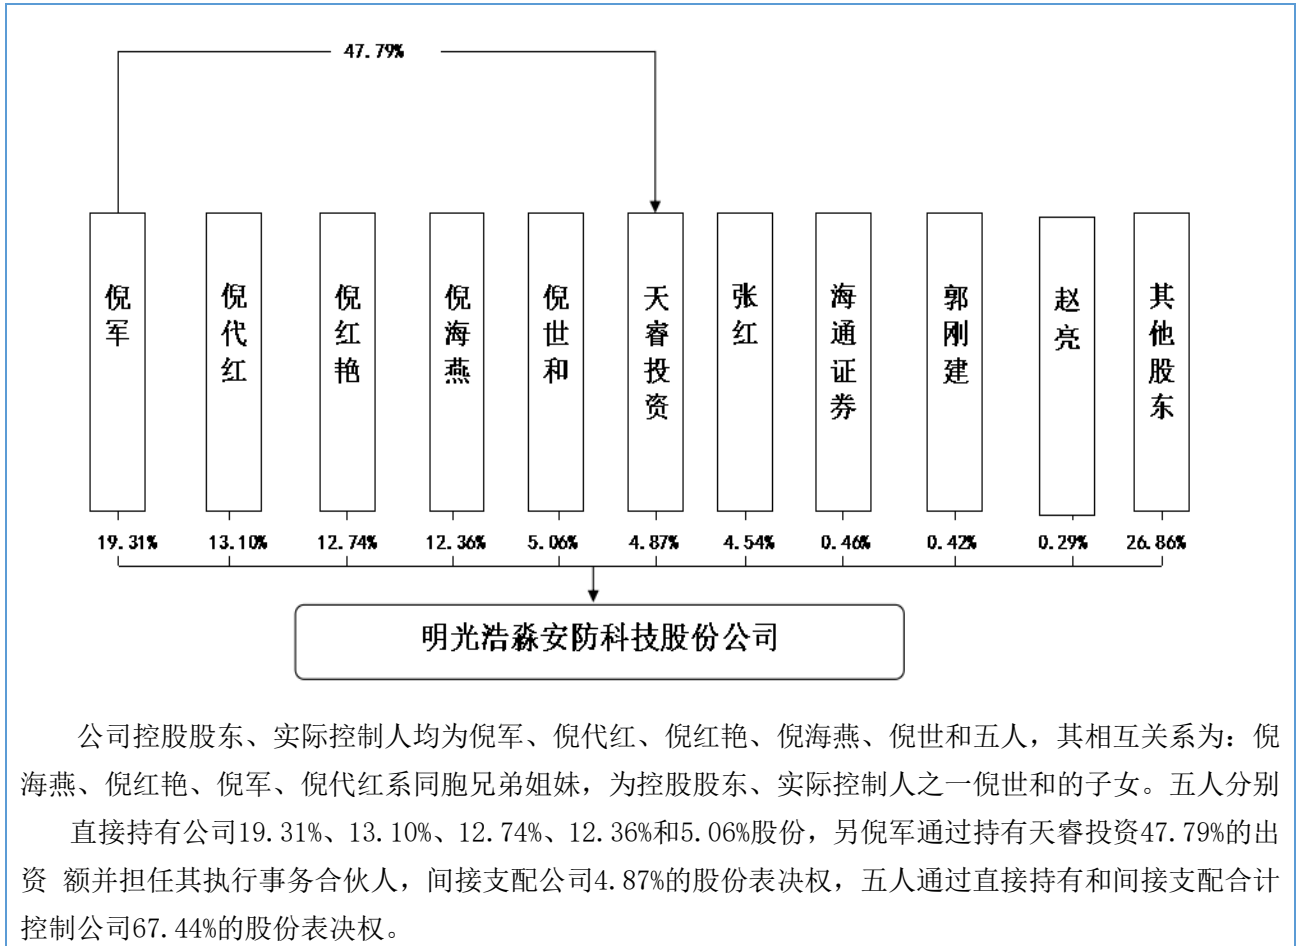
47.79%

倪军

倪代红

倪红艳

倪海燕

倪世和

天睿投资

张红

海通证券

郭刚建

赵亮

其他股东

19.31%

13.10%

12.74%

12.36%

5.06%

4.87%

4.54%

0.46%

0.42%

0.29%

26.86%

明光浩淼安防科技股份公司

公司控股股东、实际控制人均为倪军、倪代红、倪红艳、倪海燕、倪世和五人，其相互关系为：倪海燕、倪红艳、倪军、倪代红系同胞兄弟姐妹，为控股股东、实际控制人之一倪世和的子女。五人分别

直接持有公司19.31%、13.10%、12.74%、12.36%和5.06%股份，另倪军通过持有天睿投资47.79%的出资 额并担任其执行事务合伙人，间接支配公司4.87%的股份表决权，五人通过直接持有和间接支配合计控制公司67.44%的股份表决权。